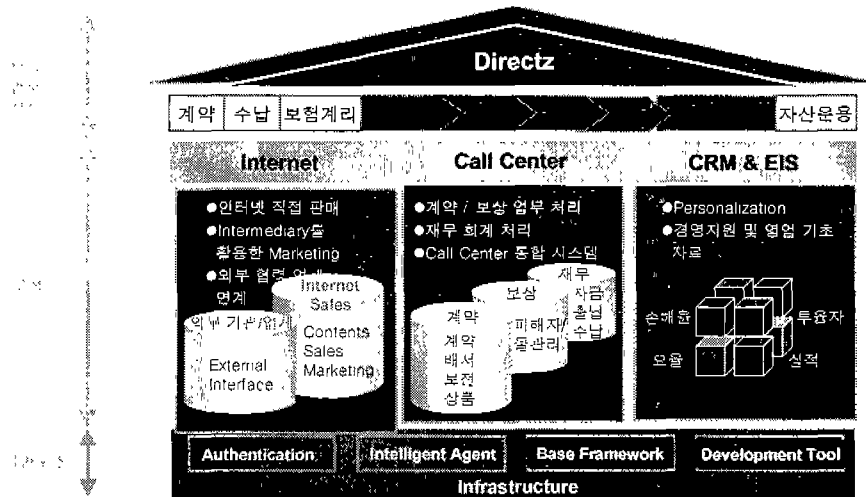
Directz

계약 | 수납 | 보험계리 | 자산운용

Internet

●인터넷 직접 판매
●Intermediary를 활용한 Marketing
●외부 협력 업체 연계

Internet Sales
Contents Sales Marketing

외부 기관/업체
External Interface

Call Center

●계약 / 보상 업무 처리
●재무 회계 처리
●Call Center 통합 시스템

계약
계약 배서 보전 상품

보상
피해자 물관리

재무
자금 출납 수납

CRM & EIS

●Personalization
●경영지원 및 영업 기초 자료

손해율
투융자
모율
실적

Authentication | Intelligent Agent | Base Framework | Development Tool

Infrastructure